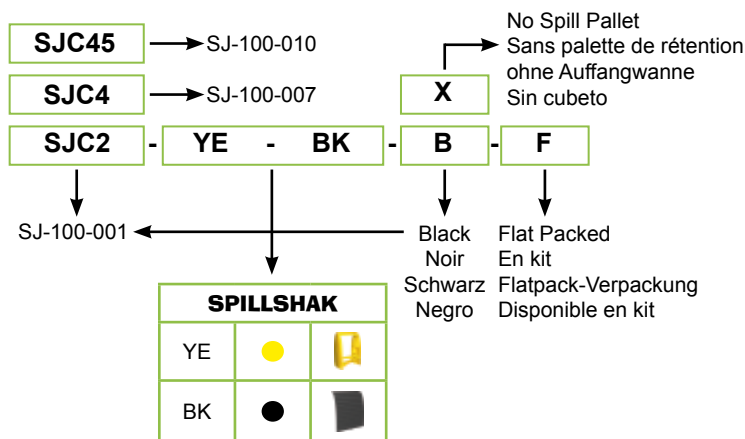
SJC45 SJ-100-010

SJC4 SJ-100-007

No Spill Pallet
Sans palette de rétention
ohne Auffangwanne
Sin cubeto

X

SJC2 - YE - BK - B - F

SJ-100-001

Black
Noir
Schwarz
Negro

Flat Packed
En kit
Flatpack-Verpackung
Disponible en kit

| SPILLSHAK | | |
|---|---|---|
| YE | | |
| BK | | |